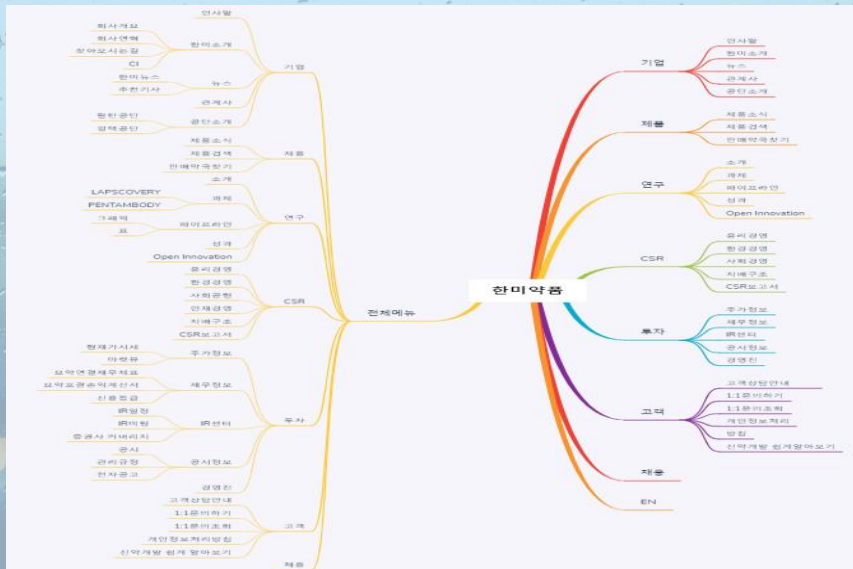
한미약품

기업
인사말
한미소개
뉴스
관계사
공단소개

제품
제품소식
제품검색
판매약국찾기

연구
소개
과제
파이프라인
성과
Open Innovation

CSR
윤리경영
환경경영
사회공헌
지배구조
CSR보고서

투자
주가정보
재무정보
IR센터
공시정보
경영진

고객
고객상담안내
1:1문의하기
1:1문의조회
개인정보처리
방침
신약개발 쉽게 알아보기

채용

EN

전체메뉴

기업
인사말
한미소개
회사개요
회사연혁
찾아오시는길
CI
뉴스
한미뉴스
추천기사
관계사
공단소개
팔탄공단
평택공단

제품
제품소식
제품검색
판매약국찾기

연구
소개
과제
LAPSCOVERY
PENTAMBODY
파이프라인
그래픽
표
성과
Open Innovation

CSR
윤리경영
환경경영
사회공헌
안전경영
지배구조
CSR보고서

투자
주가정보
현재가시세
마생류
재무정보
요약연결재무제표
요약포괄손익계산서
신용등급
IR센터
IR일정
IR자료
증권사 커버리지
공시정보
공시
관리규정
전자공고
경영진

고객
고객상담안내
1:1문의하기
1:1문의조회
개인정보처리방침
신약개발 쉽게 알아보기

채용